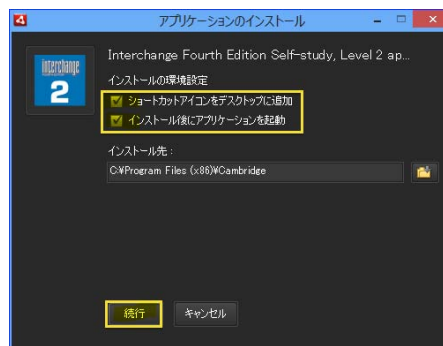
アプリケーションのインストール

interchange
2

Interchange Fourth Edition Self-study, Level 2 ap...

インストールの環境設定

ショートカットアイコンをデスクトップに追加

インストール後にアプリケーションを起動

インストール先：

C:¥Program Files (x86)¥Cambridge

続行

キャンセル